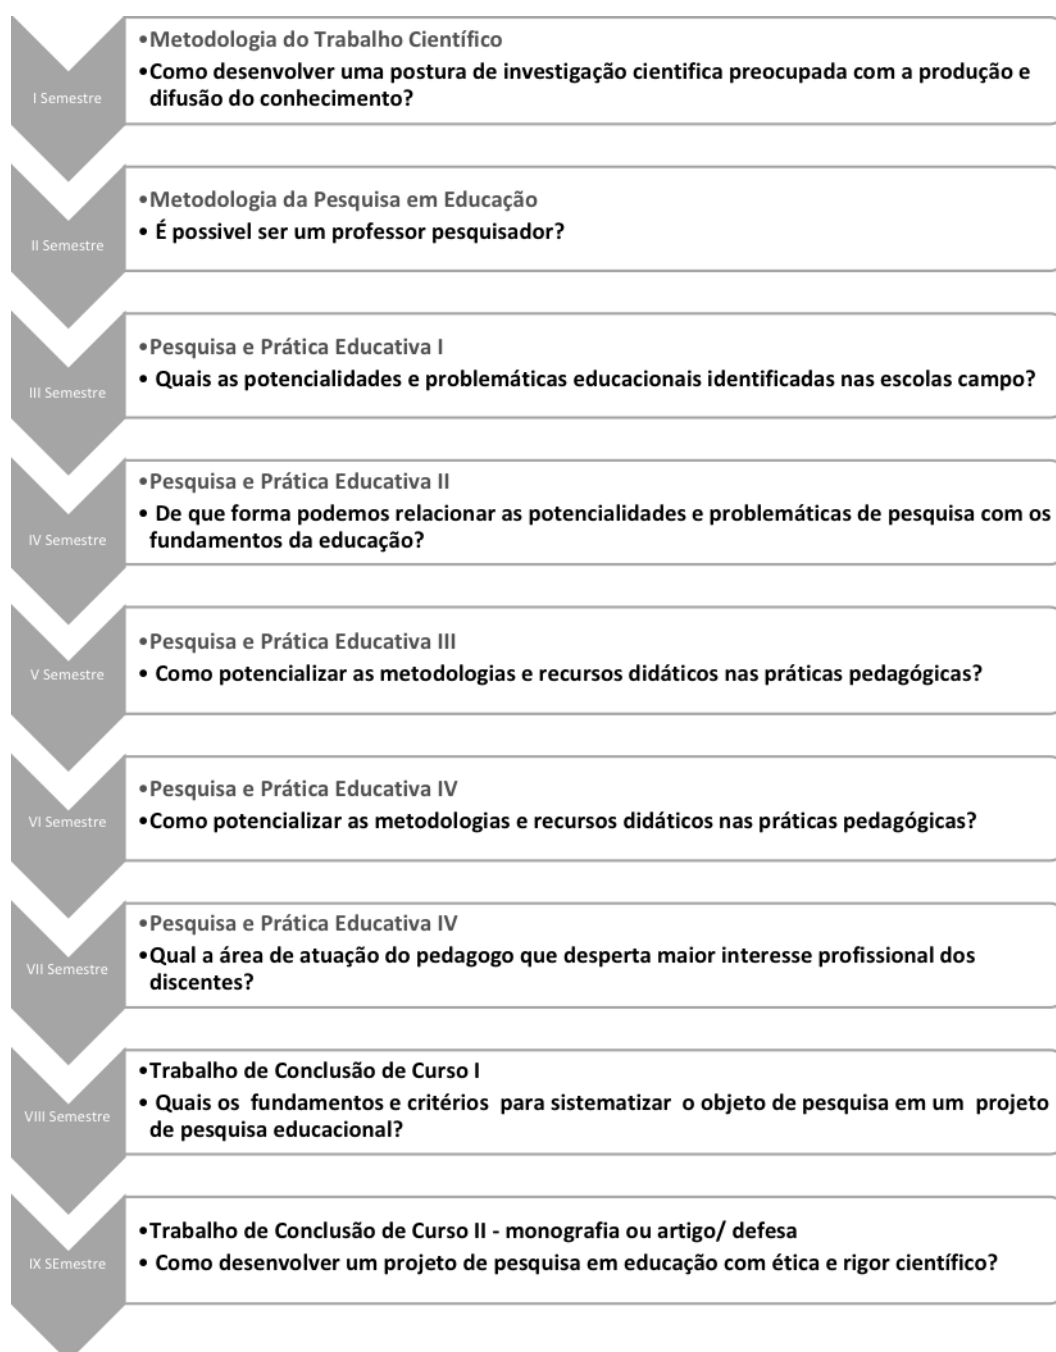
I Semestre

•Metodologia do Trabalho Científico

•Como desenvolver uma postura de investigação cientifica preocupada com a produção e difusão do conhecimento?

II Semestre

•Metodologia da Pesquisa em Educação

• É possivel ser um professor pesquisador?

III Semestre

•Pesquisa e Prática Educativa I

• Quais as potencialidades e problemáticas educacionais identificadas nas escolas campo?

IV Semestre

•Pesquisa e Prática Educativa II

• De que forma podemos relacionar as potencialidades e problemáticas de pesquisa com os fundamentos da educação?

V Semestre

•Pesquisa e Prática Educativa III

• Como potencializar as metodologias e recursos didáticos nas práticas pedagógicas?

VI Semestre

•Pesquisa e Prática Educativa IV

•Como potencializar as metodologias e recursos didáticos nas práticas pedagógicas?

VII Semestre

•Pesquisa e Prática Educativa IV

•Qual a área de atuação do pedagogo que desperta maior interesse profissional dos discentes?

VIII Semestre

•Trabalho de Conclusão de Curso I

• Quais os fundamentos e critérios para sistematizar o objeto de pesquisa em um projeto de pesquisa educacional?

IX SEmestre

•Trabalho de Conclusão de Curso II - monografia ou artigo/ defesa

• Como desenvolver um projeto de pesquisa em educação com ética e rigor científico?